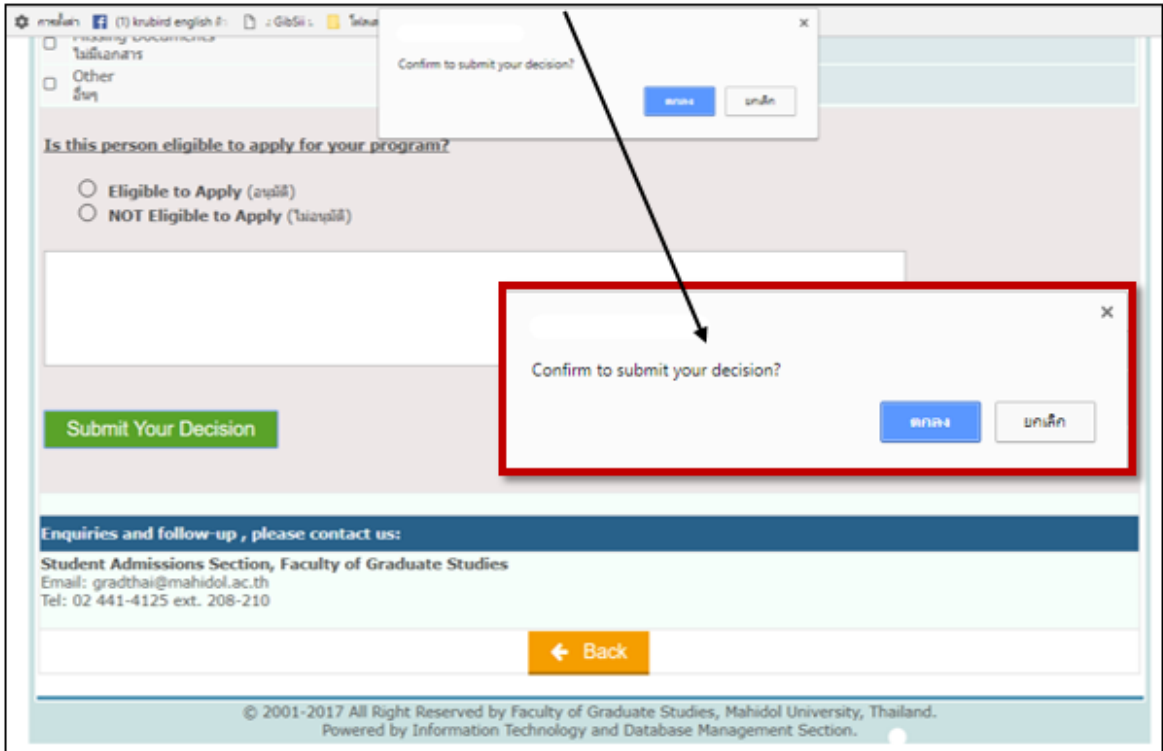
การตั้งค่า (1) krubird english : GibSii : ไฟล
Missing Documents
ไม่มีเอกสาร
Other
อื่นๆ

Confirm to submit your decision?
ตกลง ยกเลิก
×

Is this person eligible to apply for your program?

Eligible to Apply (อนุมัติ)
NOT Eligible to Apply (ไม่อนุมัติ)

×
Confirm to submit your decision?
ตกลง ยกเลิก

Submit Your Decision

Enquiries and follow-up , please contact us:

Student Admissions Section, Faculty of Graduate Studies
Email: gradthai@mahidol.ac.th
Tel: 02 441-4125 ext. 208-210

Back

© 2001-2017 All Right Reserved by Faculty of Graduate Studies, Mahidol University, Thailand.
Powered by Information Technology and Database Management Section.